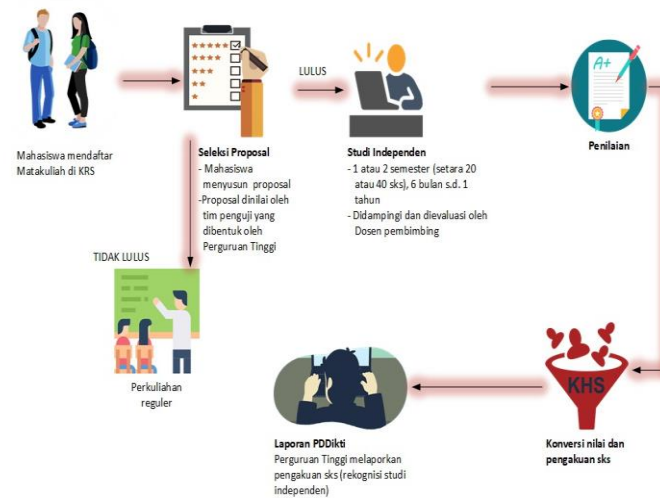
Mahasiswa mendaftar Matakuliah di KRS

LULUS

Seleksi Proposal
- Mahasiswa menyusun proposal
-Proposal dinilai oleh tim penguji yang dibentuk oleh Perguruan Tinggi

Studi Independen
- 1 atau 2 semester (setara 20 atau 40 sks), 6 bulan s.d. 1 tahun
- Didampingi dan dievaluasi oleh Dosen pembimbing

A+

Penilaian

TIDAK LULUS

Perkuliahan reguler

KHS

Laporan PDDikti
Perguruan Tinggi melaporkan pengakuan sks (rekognisi studi independen)

Konversi nilai dan pengakuan sks